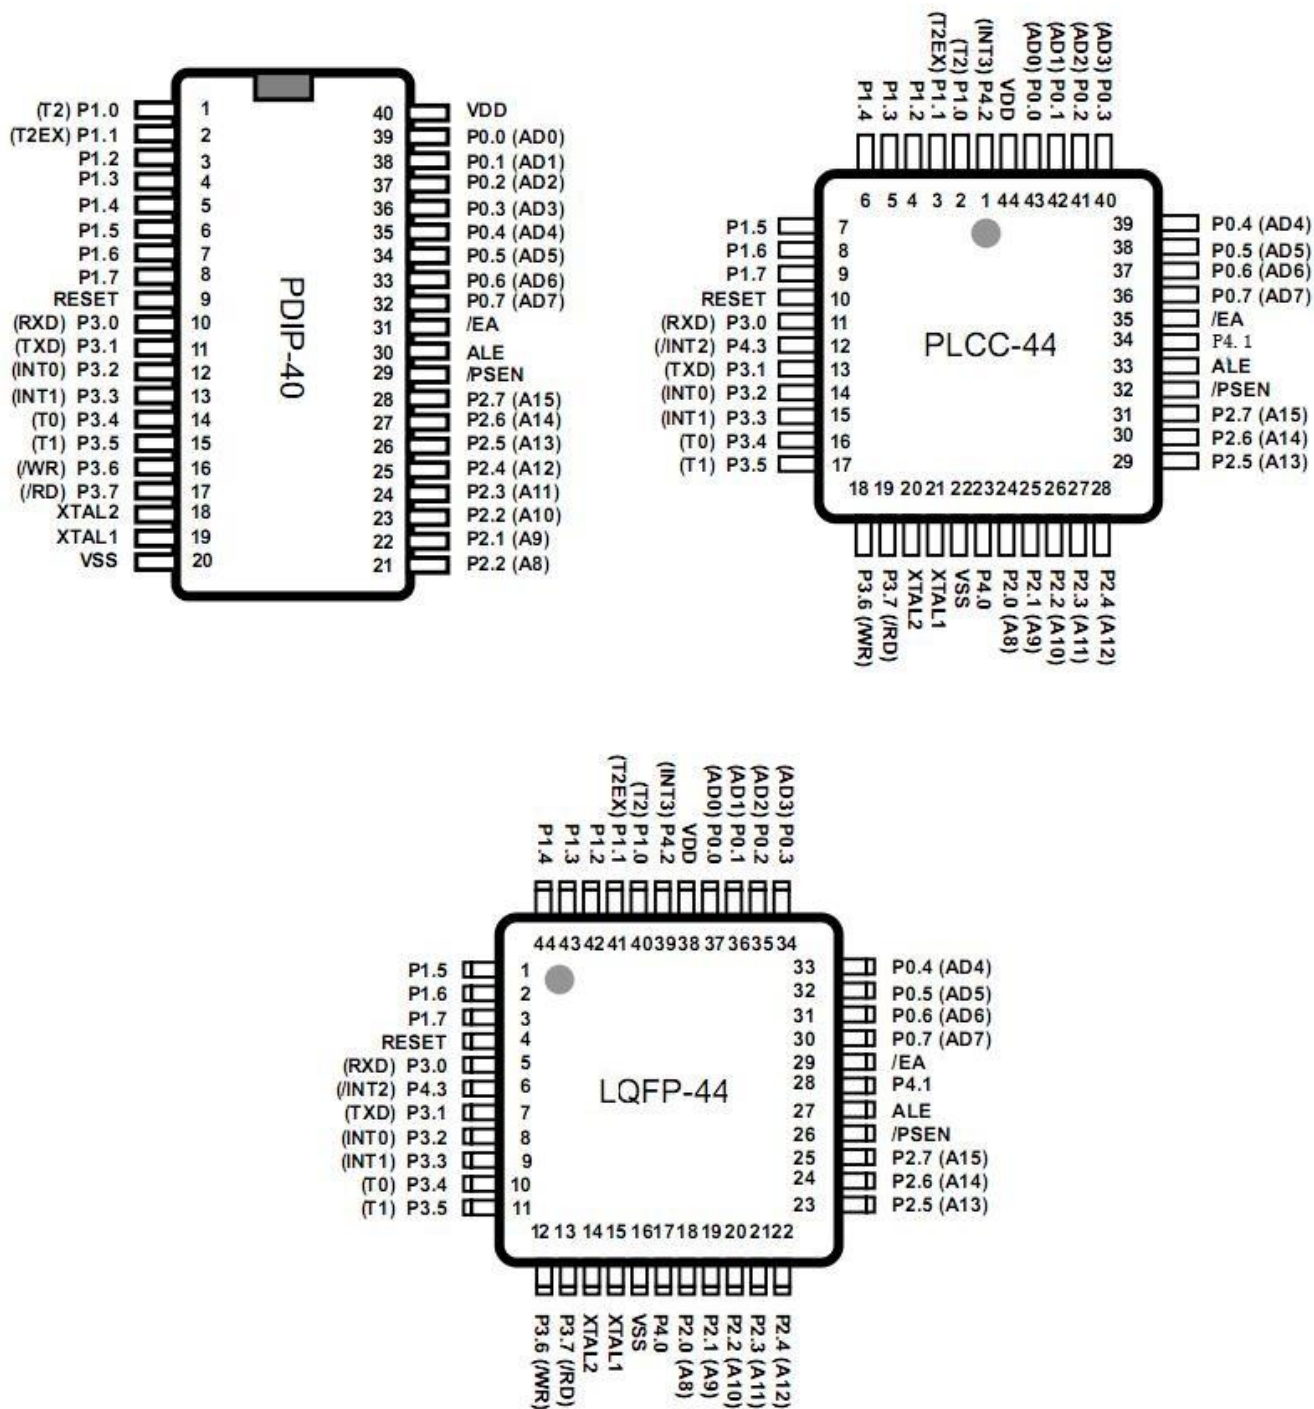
(T2) P1.0 1
(T2EX) P1.1 2
P1.2 3
P1.3 4
P1.4 5
P1.5 6
P1.6 7
P1.7 8
RESET 9
(RXD) P3.0 10
(TXD) P3.1 11
(INT0) P3.2 12
(INT1) P3.3 13
(T0) P3.4 14
(T1) P3.5 15
(/WR) P3.6 16
(/RD) P3.7 17
XTAL2 18
XTAL1 19
VSS 20

PDIP-40

40 VDD
39 P0.0 (AD0)
38 P0.1 (AD1)
37 P0.2 (AD2)
36 P0.3 (AD3)
35 P0.4 (AD4)
34 P0.5 (AD5)
33 P0.6 (AD6)
32 P0.7 (AD7)
31 /EA
30 ALE
29 /PSEN
28 P2.7 (A15)
27 P2.6 (A14)
26 P2.5 (A13)
25 P2.4 (A12)
24 P2.3 (A11)
23 P2.2 (A10)
22 P2.1 (A9)
21 P2.2 (A8)

P1.4 P1.3 P1.2 (T2EX) P1.1 (T2) P1.0 (INT3) P4.2 VDD (AD0) P0.0 (AD1) P0.1 (AD2) P0.2 (AD3) P0.3
6 5 4 3 2 1 44 43 42 41 40
P1.5 7
P1.6 8
P1.7 9
RESET 10
(RXD) P3.0 11
(/INT2) P4.3 12
(TXD) P3.1 13
(INT0) P3.2 14
(INT1) P3.3 15
(T0) P3.4 16
(T1) P3.5 17

PLCC-44

39 P0.4 (AD4)
38 P0.5 (AD5)
37 P0.6 (AD6)
36 P0.7 (AD7)
35 /EA
34 P4.1
33 ALE
32 /PSEN
31 P2.7 (A15)
30 P2.6 (A14)
29 P2.5 (A13)
18 19 20 21 22 23 24 25 26 27 28
P3.6 (/WR) P3.7 (/RD) XTAL2 XTAL1 VSS P4.0 P2.0 (A8) P2.1 (A9) P2.2 (A10) P2.3 (A11) P2.4 (A12)

P1.4 P1.3 P1.2 (T2EX) P1.1 (T2) P1.0 (INT3) P4.2 VDD (AD0) P0.0 (AD1) P0.1 (AD2) P0.2 (AD3) P0.3
44 43 42 41 40 39 38 37 36 35 34
P1.5 1
P1.6 2
P1.7 3
RESET 4
(RXD) P3.0 5
(/INT2) P4.3 6
(TXD) P3.1 7
(INT0) P3.2 8
(INT1) P3.3 9
(T0) P3.4 10
(T1) P3.5 11

LQFP-44

33 P0.4 (AD4)
32 P0.5 (AD5)
31 P0.6 (AD6)
30 P0.7 (AD7)
29 /EA
28 P4.1
27 ALE
26 /PSEN
25 P2.7 (A15)
24 P2.6 (A14)
23 P2.5 (A13)
12 13 14 15 16 17 18 19 20 21 22
P3.6 (/WR) P3.7 (/RD) XTAL2 XTAL1 VSS P4.0 P2.0 (A8) P2.1 (A9) P2.2 (A10) P2.3 (A11) P2.4 (A12)